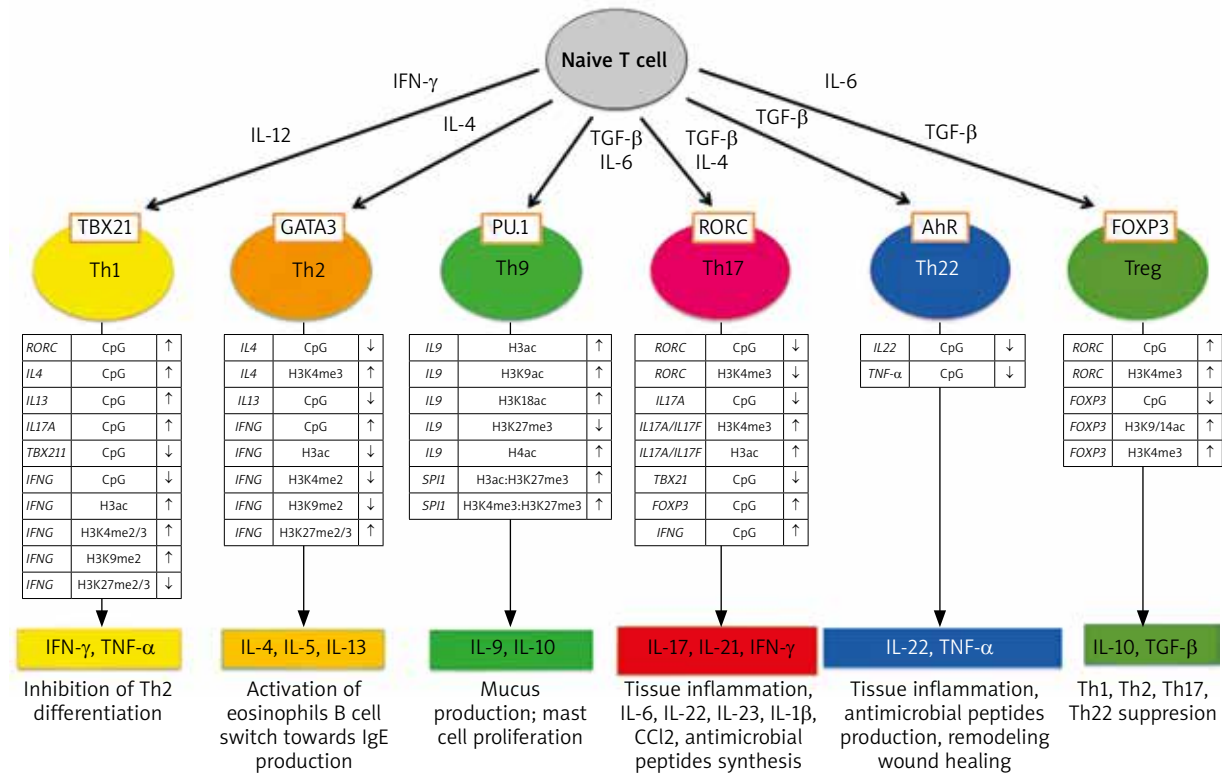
Naive T cell

IFN-γ
IL-12
IL-4
TGF-β
IL-6
TGF-β
IL-4
TGF-β
IL-6
TGF-β

TBX21
Th1

| RORC | CpG | ↑ |
|---|---|---|
| IL4 | CpG | ↑ |
| IL13 | CpG | ↑ |
| IL17A | CpG | ↑ |
| TBX211 | CpG | ↓ |
| IFNG | CpG | ↓ |
| IFNG | H3ac | ↑ |
| IFNG | H3K4me2/3 | ↑ |
| IFNG | H3K9me2 | ↑ |
| IFNG | H3K27me2/3 | ↓ |

IFN-γ, TNF-α

Inhibition of Th2 differentiation

GATA3
Th2

| IL4 | CpG | ↓ |
|---|---|---|
| IL4 | H3K4me3 | ↑ |
| IL13 | CpG | ↓ |
| IFNG | CpG | ↑ |
| IFNG | H3ac | ↓ |
| IFNG | H3K4me2 | ↓ |
| IFNG | H3K9me2 | ↓ |
| IFNG | H3K27me2/3 | ↑ |

IL-4, IL-5, IL-13

Activation of eosinophils B cell switch towards IgE production

PU.1
Th9

| IL9 | H3ac | ↑ |
|---|---|---|
| IL9 | H3K9ac | ↑ |
| IL9 | H3K18ac | ↑ |
| IL9 | H3K27me3 | ↓ |
| IL9 | H4ac | ↑ |
| SPI1 | H3ac:H3K27me3 | ↑ |
| SPI1 | H3K4me3:H3K27me3 | ↑ |

IL-9, IL-10

Mucus production; mast cell proliferation

RORC
Th17

| RORC | CpG | ↓ |
|---|---|---|
| RORC | H3K4me3 | ↓ |
| IL17A | CpG | ↓ |
| IL17A/IL17F | H3K4me3 | ↑ |
| IL17A/IL17F | H3ac | ↑ |
| TBX21 | CpG | ↓ |
| FOXP3 | CpG | ↑ |
| IFNG | CpG | ↑ |

IL-17, IL-21, IFN-γ

Tissue inflammation, IL-6, IL-22, IL-23, IL-1β, CCl2, antimicrobial peptides synthesis

AhR
Th22

| IL22 | CpG | ↓ |
|---|---|---|
| TNF-α | CpG | ↓ |

IL-22, TNF-α

Tissue inflammation, antimicrobial peptides production, remodeling wound healing

FOXP3
Treg

| RORC | CpG | ↑ |
|---|---|---|
| RORC | H3K4me3 | ↑ |
| FOXP3 | CpG | ↓ |
| FOXP3 | H3K9/14ac | ↑ |
| FOXP3 | H3K4me3 | ↑ |

IL-10, TGF-β

Th1, Th2, Th17, Th22 suppresion